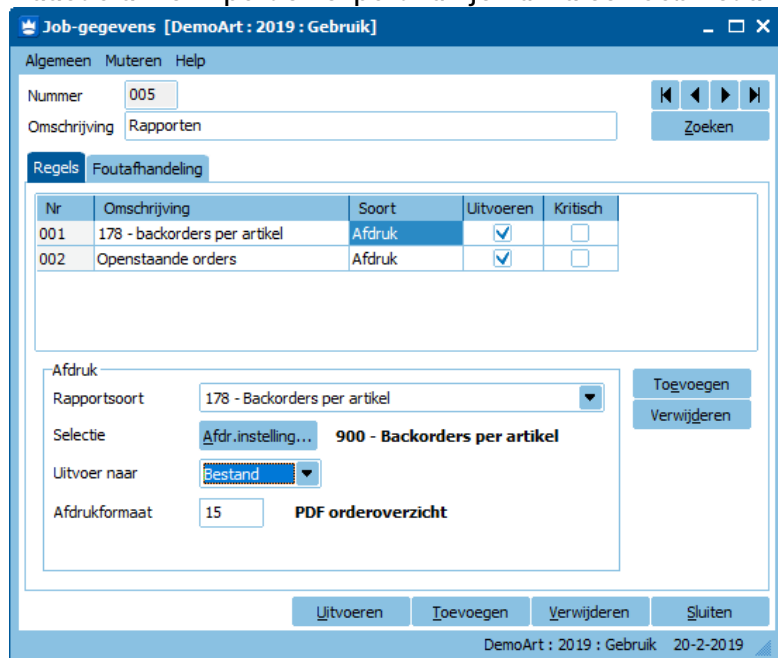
Job-gegevens [DemoArt : 2019 : Gebruik]

Algemeen Muteren Help

Nummer 005
Omschrijving Rapporten

Zoeken

Regels Foutafhandeling

| Nr | Omschrijving | Soort | Uitvoeren | Kritisch |
|---|---|---|---|---|
| 001 | 178 - backorders per artikel | Afdruk | ☑ | ☐ |
| 002 | Openstaande orders | Afdruk | ☑ | ☐ |

Afdruk
Rapportsoort 178 - Backorders per artikel
Selectie Afdr.instelling... 900 - Backorders per artikel
Uitvoer naar Bestand
Afdrukformaat 15 PDF orderoverzicht

Toevoegen
Verwijderen

Uitvoeren Toevoegen Verwijderen Sluiten

DemoArt : 2019 : Gebruik 20-2-2019